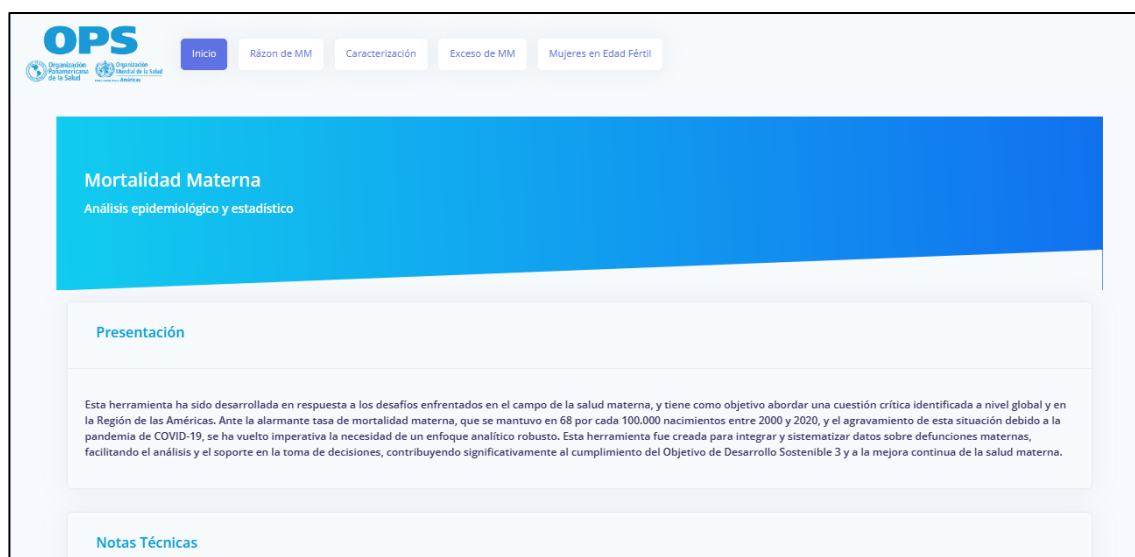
OPS
Organización Panamericana de la Salud
Organización Mundial de la Salud
Américas

Inicio
Razón de MM
Caracterización
Exceso de MM
Mujeres en Edad Fértil

Mortalidad Materna
Análisis epidemiológico y estadístico

Presentación

Esta herramienta ha sido desarrollada en respuesta a los desafíos enfrentados en el campo de la salud materna, y tiene como objetivo abordar una cuestión crítica identificada a nivel global y en la Región de las Américas. Ante la alarmante tasa de mortalidad materna, que se mantuvo en 68 por cada 100.000 nacimientos entre 2000 y 2020, y el agravamiento de esta situación debido a la pandemia de COVID-19, se ha vuelto imperativa la necesidad de un enfoque analítico robusto. Esta herramienta fue creada para integrar y sistematizar datos sobre defunciones maternas, facilitando el análisis y el soporte en la toma de decisiones, contribuyendo significativamente al cumplimiento del Objetivo de Desarrollo Sostenible 3 y a la mejora continua de la salud materna.

Notas Técnicas